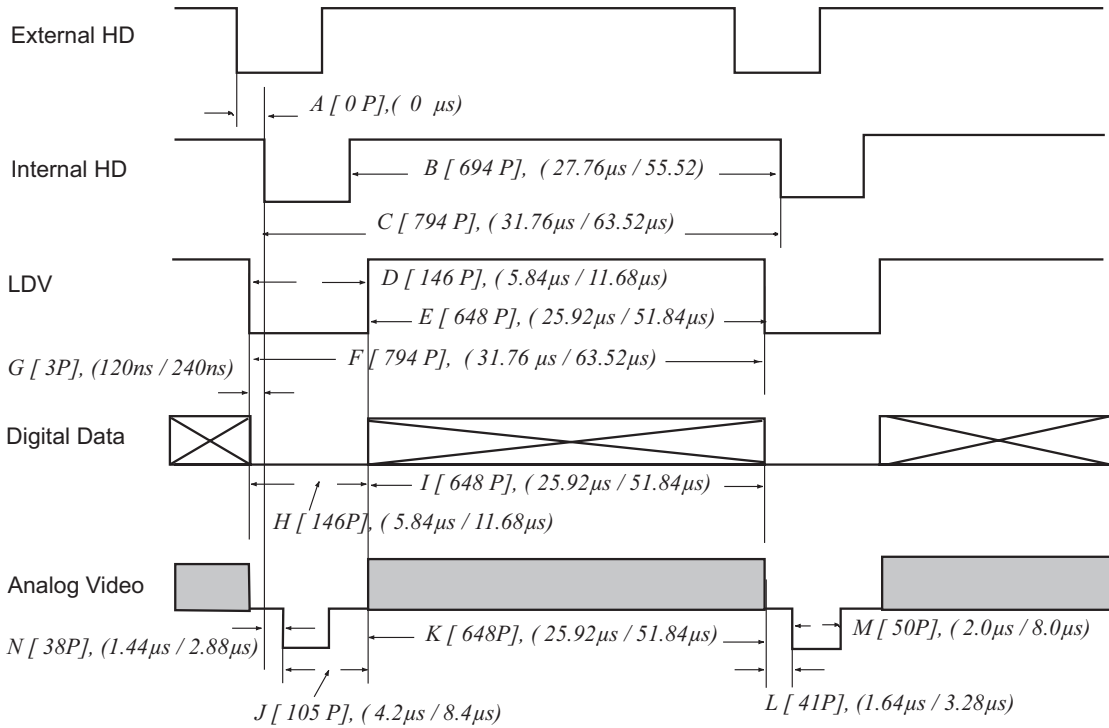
External HD

A [ 0 P],( 0 µs)

Internal HD

B [ 694 P], ( 27.76µs / 55.52)

C [ 794 P], ( 31.76µs / 63.52µs)

LDV

D [ 146 P], ( 5.84µs / 11.68µs)

E [ 648 P], ( 25.92µs / 51.84µs)

G [ 3P], (120ns / 240ns)

F [ 794 P], ( 31.76 µs / 63.52µs)

Digital Data

I [ 648 P], ( 25.92µs / 51.84µs)

H [ 146P], ( 5.84µs / 11.68µs)

Analog Video

N [ 38P], (1.44µs / 2.88µs)

K [ 648P], ( 25.92µs / 51.84µs)

M [ 50P], ( 2.0µs / 8.0µs)

J [ 105 P], ( 4.2µs / 8.4µs)

L [ 41P], (1.64µs / 3.28µs)